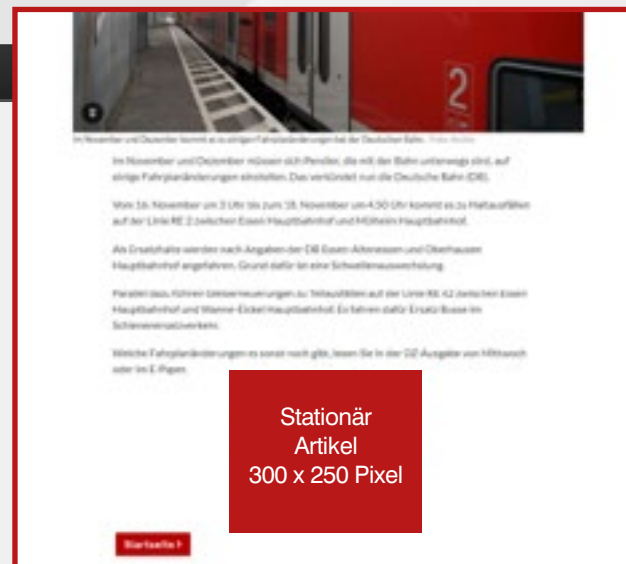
2

Im November und Dezember kommt es zu einigen Fahrplanänderungen bei der Deutschen Bahn. Foto: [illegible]

Im November und Dezember müssen sich Pendler, die mit der Bahn unterwegs sind, auf einige Fahrplanänderungen einstellen. Das verkündet nun die Deutsche Bahn (DB).

Vom 16. November um 3 Uhr bis zum 18. November um 4.50 Uhr kommt es zu Haltausfällen auf der Linie RE 2 zwischen Essen Hauptbahnhof und Mülheim Hauptbahnhof.

Als Ersatzhalte werden nach Angaben der DB Essen-Altenessen und Oberhausen Hauptbahnhof angefahren. Grund dafür ist eine Schwellenauswechslung.

Parallel dazu führen Weichenerneuerungen zu Teilausfällen auf der Linie RE 42 zwischen Essen Hauptbahnhof und Wanne-Eickel Hauptbahnhof. Es fahren dafür Ersatz-Busse im Schienenersatzverkehr.

Welche Fahrplanänderungen es sonst noch gibt, lesen Sie in der DZ-Ausgabe von Mittwoch oder im E-Paper.

Stationär
Artikel
300 x 250 Pixel

Startseite ›